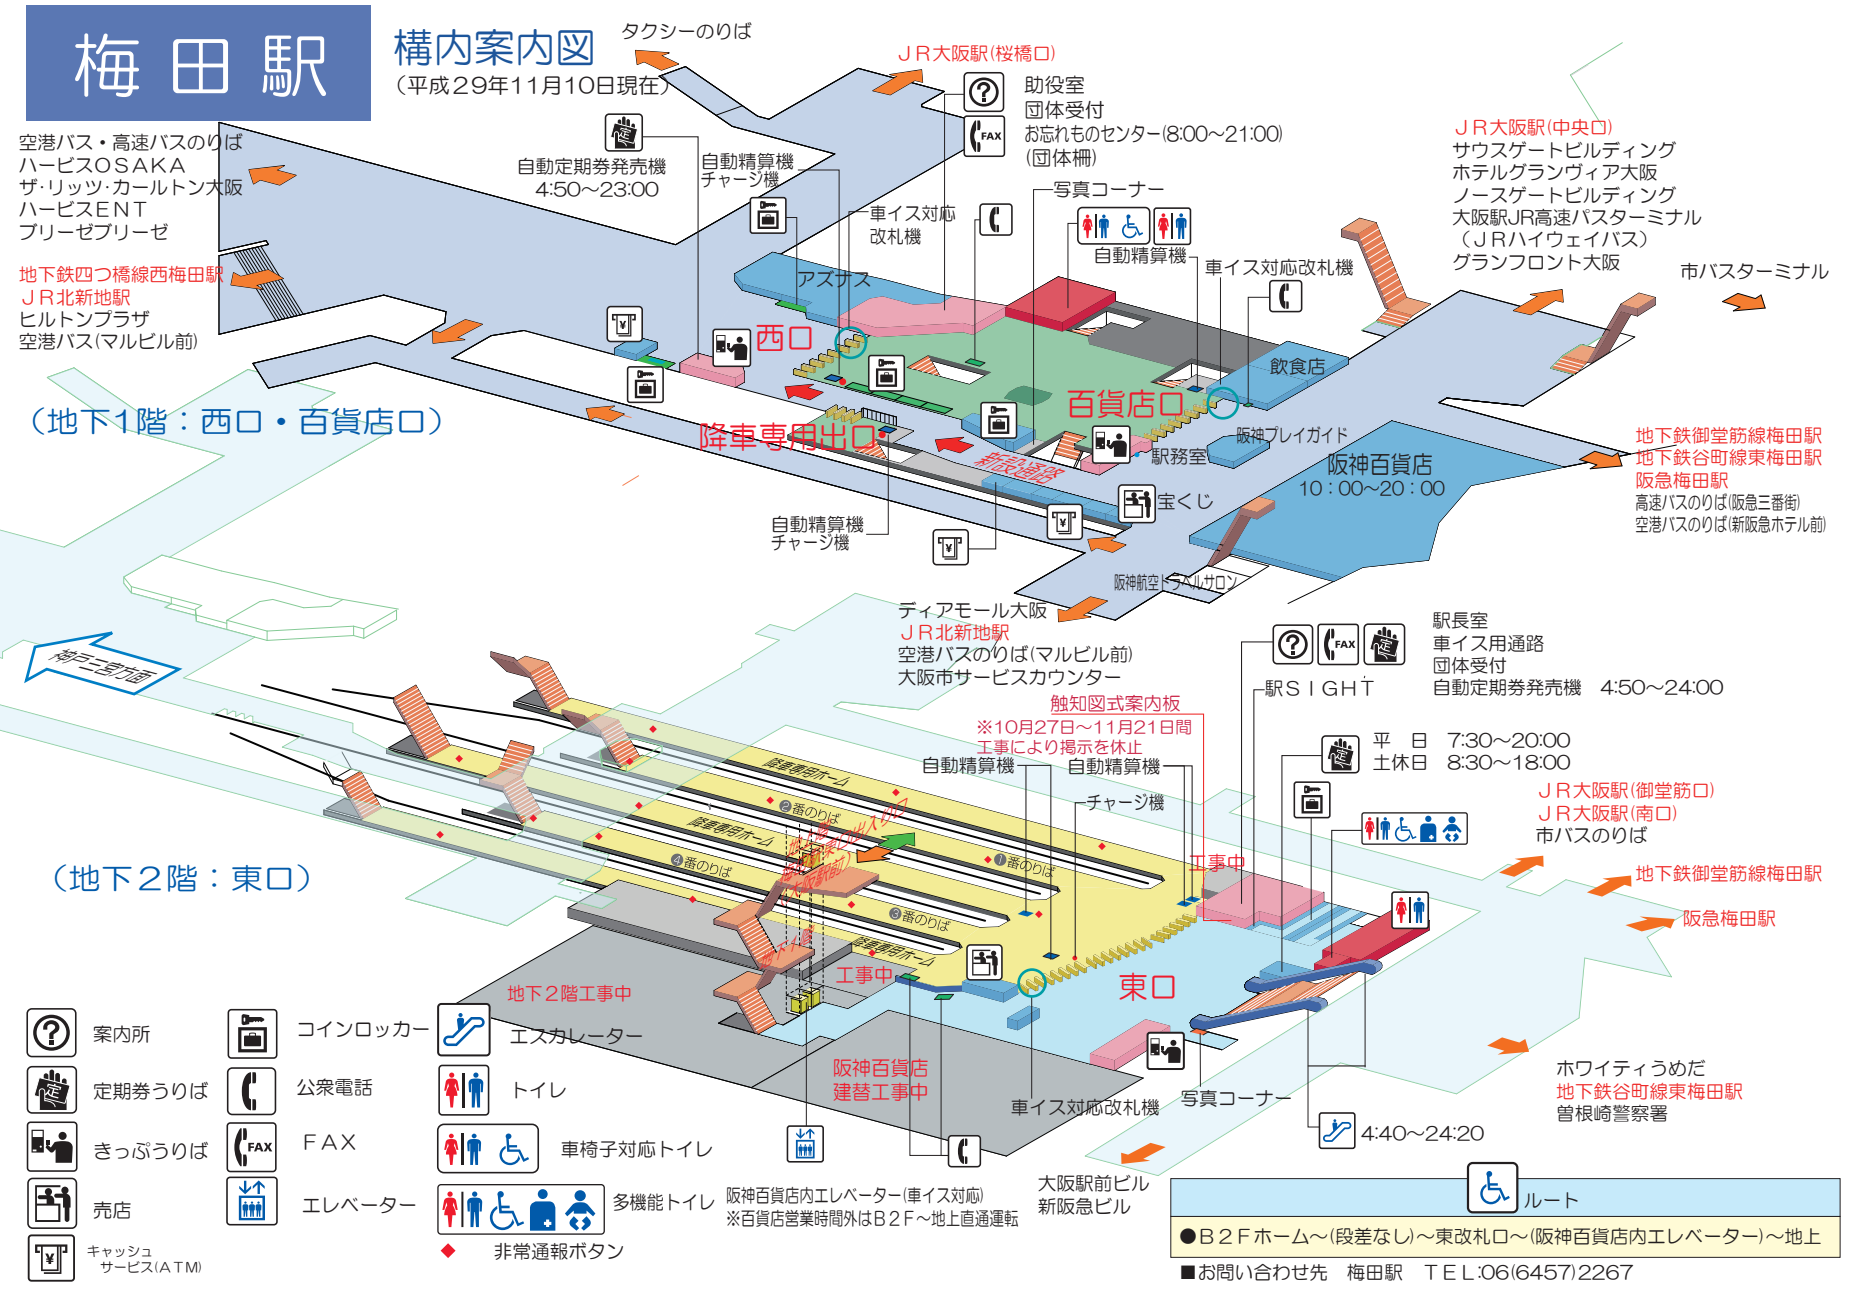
梅田駅

構内案内図
（平成29年11月10日現在）

タクシーのりば

ＪＲ大阪駅(桜橋口)

助役室
団体受付
お忘れものセンター(8:00～21:00)
(団体柵)

ＪＲ大阪駅(中央口)
サウスゲートビルディング
ホテルグランヴィア大阪
ノースゲートビルディング
大阪駅JR高速バスターミナル
（ＪＲハイウェイバス）
グランフロント大阪

市バスターミナル

空港バス・高速バスのりば
ハービスＯＳＡＫＡ
ザ・リッツ·カールトン大阪
ハービスＥＮＴ
ブリーゼブリーゼ

地下鉄四つ橋線西梅田駅
ＪＲ北新地駅
ヒルトンプラザ
空港バス(マルビル前)

自動定期券発売機
4:50～23:00

自動精算機
チャージ機

車イス対応
改札機

写真コーナー

自動精算機

車イス対応改札機

アズナス

西口

飲食店

百貨店口

（地下１階：西口・百貨店口）

降車専用出口

新設通路

駅務室

阪神プレイガイド

阪神百貨店
10：00～20：00

地下鉄御堂筋線梅田駅
地下鉄谷町線東梅田駅
阪急梅田駅
高速バスのりば(阪急三番街)
空港バスのりば(新阪急ホテル前)

宝くじ

自動精算機
チャージ機

阪神航空トラベルサロン

ディアモール大阪
ＪＲ北新地駅
空港バスのりば(マルビル前)
大阪市サービスカウンター

駅長室
車イス用通路
団体受付
自動定期券発売機　4:50～24:00

駅ＳＩＧＨＴ

触知図式案内板
※10月27日～11月21日間
工事により掲示を休止

自動精算機

自動精算機

チャージ機

平　日　7:30～20:00
土休日　8:30～18:00

ＪＲ大阪駅(御堂筋口)
ＪＲ大阪駅(南口)
市バスのりば

神戸三宮方面

降車専用ホーム
②番のりば
降車専用ホーム
④番のりば
①番のりば
③番のりば
降車専用ホーム

工事中

地下鉄御堂筋線梅田駅

阪急梅田駅

（地下２階：東口）

工事中

東口

地下２階工事中

阪神百貨店
建替工事中

案内所
コインロッカー
エスカレーター
定期券うりば
公衆電話
トイレ
きっぷうりば
FAX
車椅子対応トイレ
売店
エレベーター
多機能トイレ
キャッシュサービス(ＡＴＭ)
非常通報ボタン

阪神百貨店内エレベーター(車イス対応)
※百貨店営業時間外はＢ２Ｆ～地上直通運転

車イス対応改札機

写真コーナー

4:40～24:20

ホワイティうめだ
地下鉄谷町線東梅田駅
曽根崎警察署

大阪駅前ビル
新阪急ビル

ルート
●Ｂ２Ｆホーム～(段差なし)～東改札口～(阪神百貨店内エレベーター)～地上

■お問い合わせ先　梅田駅　ＴＥＬ:06(6457)2267